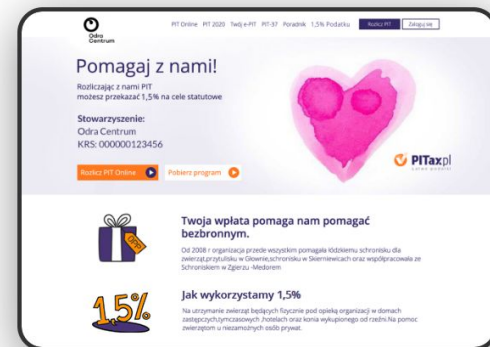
Odra Centrum

PIT Online PIT 2020 Twój e-PIT PIT-37 Poradnik 1,5% Podatku Rozlicz PIT Zaloguj się

Pomagaj z nami!

Rozliczając z nami PIT możesz przekazać 1,5% na cele statutowe

Stowarzyszenie:
Odra Centrum
KRS: 000000123456

Rozlicz PIT Online Pobierz program

PITax.pl
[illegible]

OPP

Twoja wpłata pomaga nam pomagać bezbronnym.

Od 2008 r organizacja przede wszystkim pomagała łódzkiemu schronisku dla zwierząt,przytulisku w Głownie,schronisku w Skierniewicach oraz współpracowała ze Schroniskiem w Zgierzu -Medorem

1,5%

Jak wykorzystamy 1,5%

Na utrzymanie zwierząt będących fizycznie pod opieką organizacji w domach zastępczych,tymczasowych ,hotelach oraz konia wykupionego od rzeźni.Na pomoc zwierzętom u niezamożnych osób prywat.